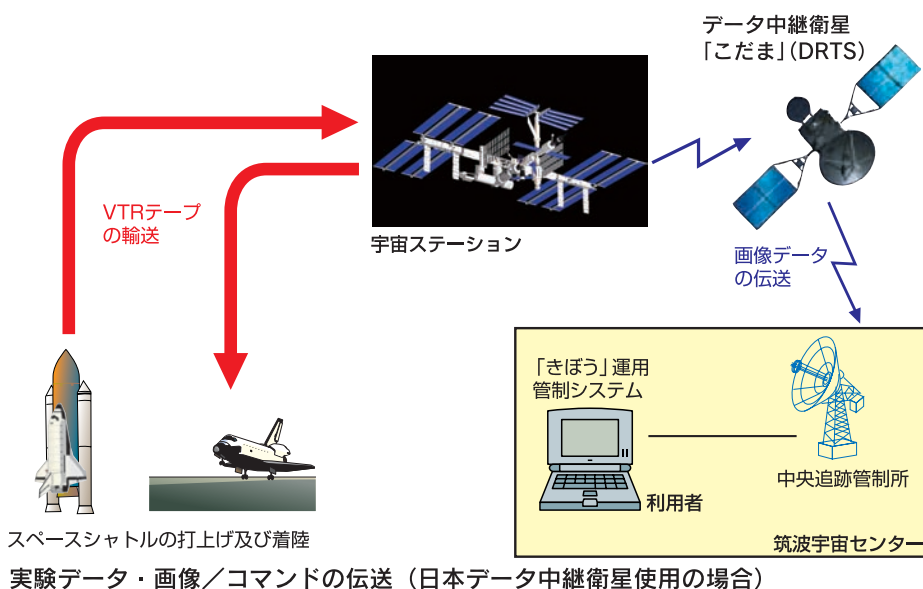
データ中継衛星
「こだま」(DRTS)

VTRテープ
の輸送

宇宙ステーション

画像データ
の伝送

「きぼう」運用
管制システム

中央追跡管制所

利用者

筑波宇宙センター

スペースシャトルの打上げ及び着陸

実験データ・画像／コマンドの伝送（日本データ中継衛星使用の場合）